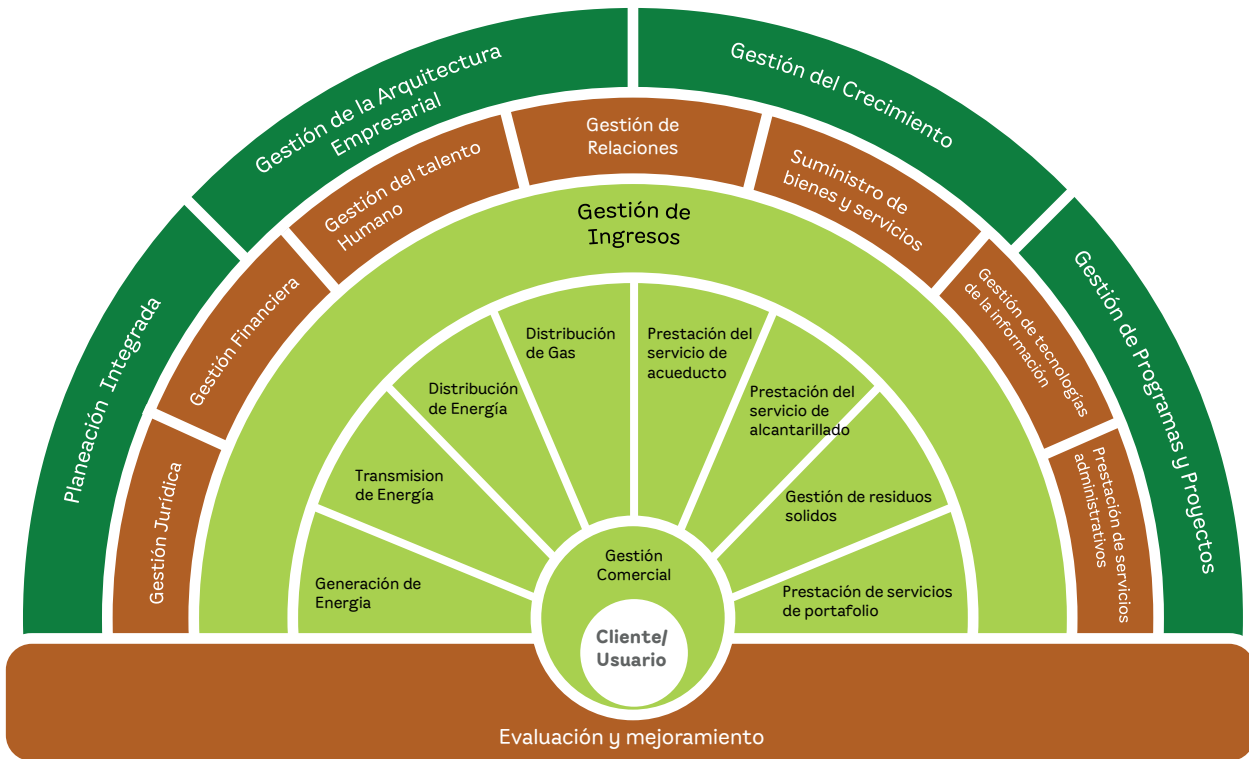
Planeación Integrada

Gestión de la Arquitectura Empresarial

Gestión del Crecimiento

Gestión de Programas y Proyectos

Gestión Jurídica

Gestión Financiera

Gestión del talento Humano

Gestión de Relaciones

Suministro de bienes y servicios

Gestión de tecnologías de la información

Prestación de servicios administrativos

Gestión de Ingresos

Generación de Energia

Transmision de Energía

Distribución de Energía

Distribución de Gas

Prestación del servicio de acueducto

Prestación del servicio de alcantarillado

Gestión de residuos solidos

Prestación de servicios de portafolio

Gestión Comercial

Cliente/ Usuario

Evaluación y mejoramiento